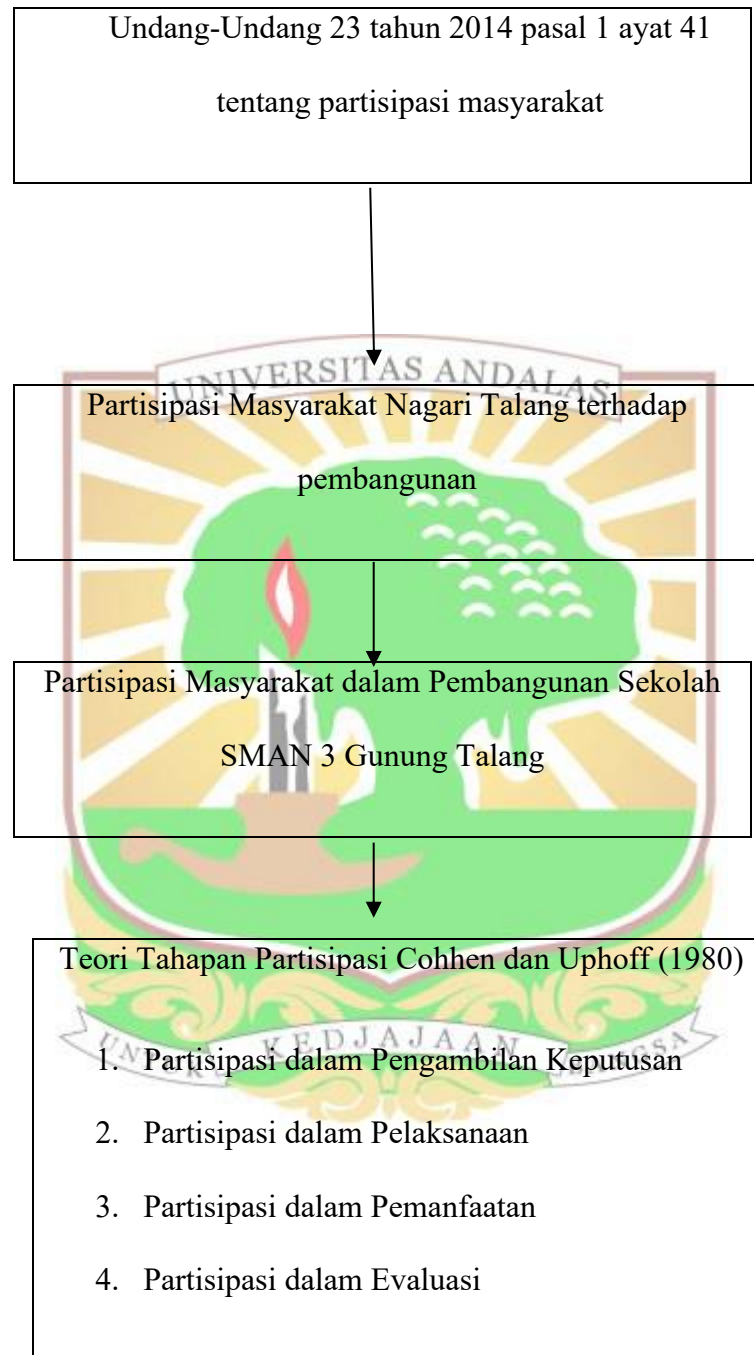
Undang-Undang 23 tahun 2014 pasal 1 ayat 41 tentang partisipasi masyarakat

UNIVERSITAS ANDALAS

Partisipasi Masyarakat Nagari Talang terhadap pembangunan

Partisipasi Masyarakat dalam Pembangunan Sekolah SMAN 3 Gunung Talang

Teori Tahapan Partisipasi Cohhen dan Uphoff (1980)

KEDJAJAAN

1. Partisipasi dalam Pengambilan Keputusan
2. Partisipasi dalam Pelaksanaan
3. Partisipasi dalam Pemanfaatan
4. Partisipasi dalam Evaluasi